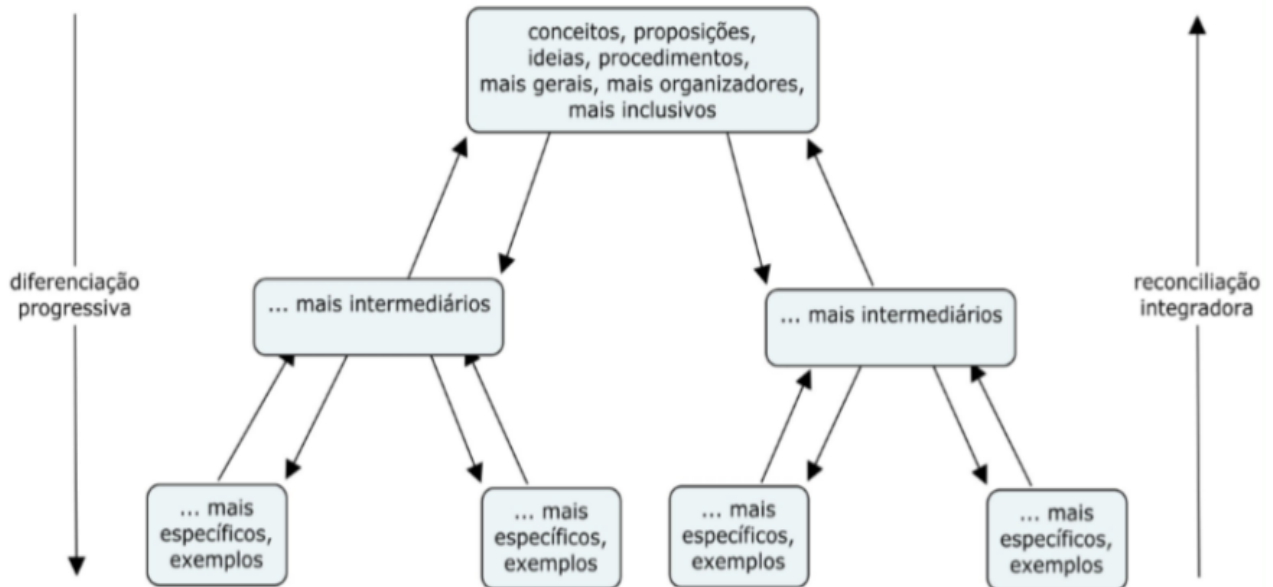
conceitos, proposições, ideias, procedimentos, mais gerais, mais organizadores, mais inclusivos

diferenciação progressiva

reconciliação integradora

... mais intermediários

... mais intermediários

... mais específicos, exemplos

... mais específicos, exemplos

... mais específicos, exemplos

... mais específicos, exemplos